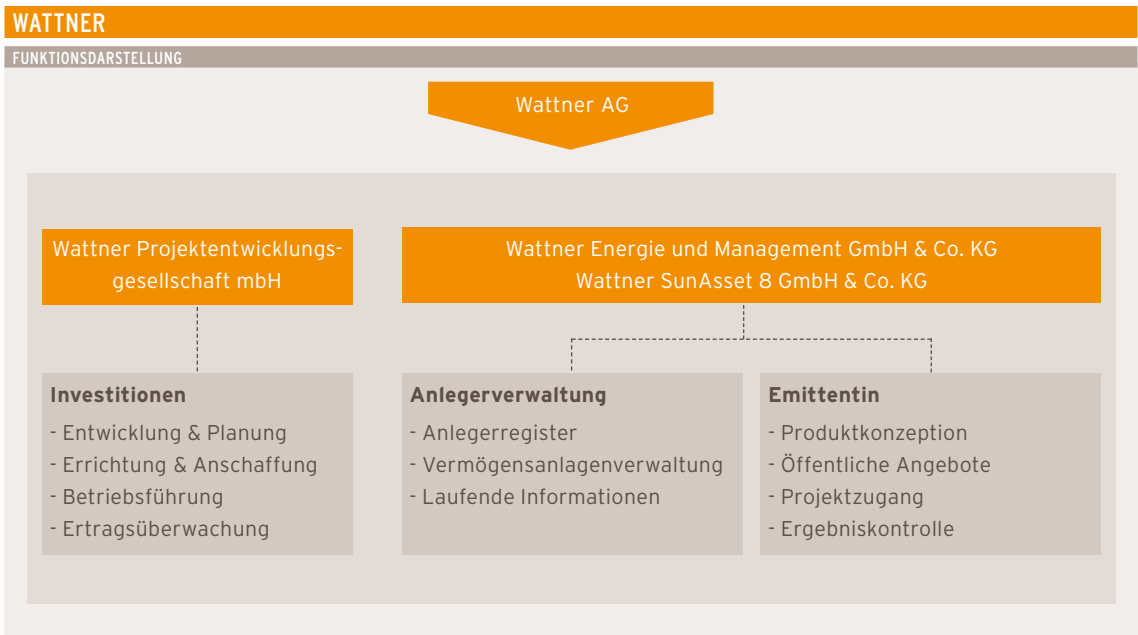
WATTNER

FUNKTIONSDARSTELLUNG

Wattner AG

Wattner Projektentwicklungsgesellschaft mbH

Wattner Energie und Management GmbH & Co. KG
Wattner SunAsset 8 GmbH & Co. KG

Investitionen
- Entwicklung & Planung
- Errichtung & Anschaffung
- Betriebsführung
- Ertragsüberwachung

Anlegerverwaltung
- Anlegerregister
- Vermögensanlagenverwaltung
- Laufende Informationen

Emittentin
- Produktkonzeption
- Öffentliche Angebote
- Projektzugang
- Ergebniskontrolle